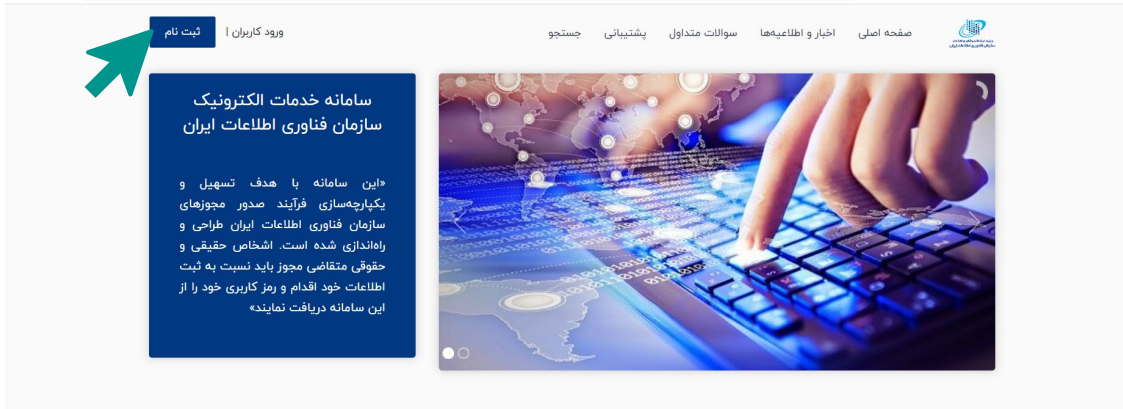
صفحه اصلی اخبار و اطلاعیه‌ها سوالات متداول پشتیبانی جستجو

ورود کاربران | ثبت نام

سامانه خدمات الکترونیک سازمان فناوری اطلاعات ایران

«این سامانه با هدف تسهیل و یکپارچه‌سازی فرآیند صدور مجوزهای سازمان فناوری اطلاعات ایران طراحی و راه‌اندازی شده است. اشخاص حقیقی و حقوقی متقاضی مجوز باید نسبت به ثبت اطلاعات خود اقدام و رمز کاربری خود را از این سامانه دریافت نمایند»